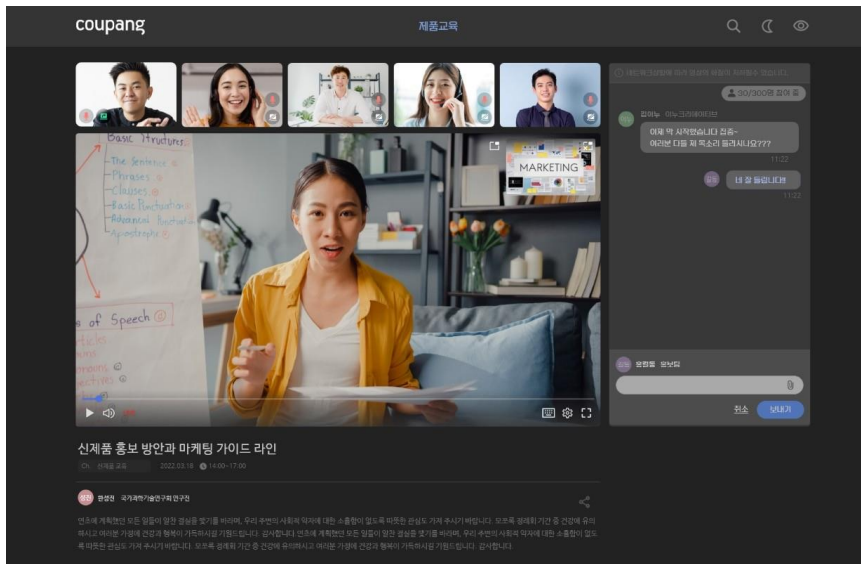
coupang

제품교육

MARKETING

Basic Structure
The Sentence
Phrases
Clauses
Basic Punctuation
Advanced Punctuation
Apostrophe

of Speech

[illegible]

50/300명 참여 중

김이노 이노크리에이티브

이제 막 시작했습니다 접속~
여러분 다들 제 목소리 들리시나요???

11:22

네 잘 들립니다!

11:22

유정 유정을 보냈음

취소

보내기

신제품 홍보 방안과 마케팅 가이드 라인

신제품 교육 2022.03.18 14:00~17:00

한경진 국가과학기술연구회 연구진

연초에 계획했던 모든 일들이 열전 결실을 맺기를 바라며, 우리 주변의 사회적 약자에 대한 소홀함이 없도록 따뜻한 관심도 가져 주시기 바랍니다. 모포록 올해의 기간 중 건강에 유의하시고 여러분 가정에 건강과 행복이 가득하시길 기원드립니다. 감사합니다. 연초에 계획했던 모든 일들이 열전 결실을 맺기를 바라며, 우리 주변의 사회적 약자에 대한 소홀함이 없도록 따뜻한 관심도 가져 주시기 바랍니다. 모포록 올해의 기간 중 건강에 유의하시고 여러분 가정에 건강과 행복이 가득하시길 기원드립니다. 감사합니다.